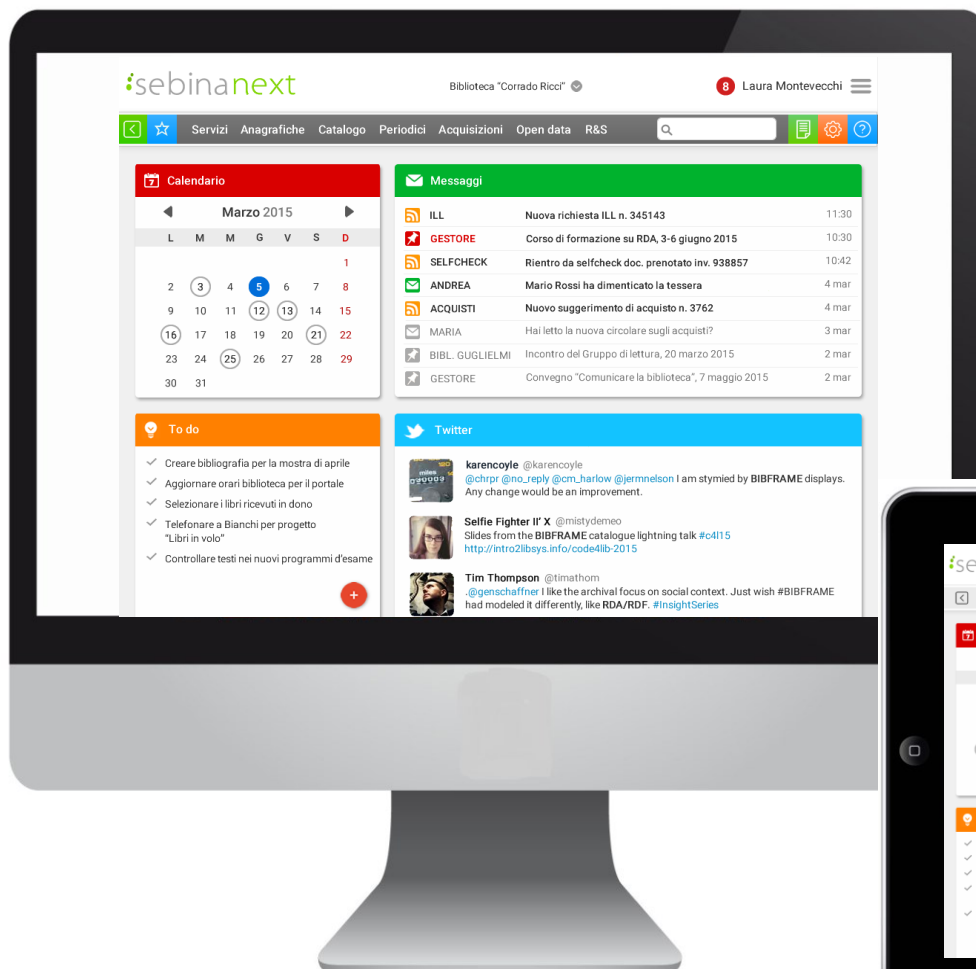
sebinanext

Biblioteca "Corrado Ricci"

8 Laura Montevecchi

Servizi Anagrafiche Catalogo Periodici Acquisizioni Open data R&S

Calendario

Marzo 2015

| L | M | M | G | V | S | D |
|---|---|---|---|---|---|---|
| | | | | | | 1 |
| 2 | 3 | 4 | 5 | 6 | 7 | 8 |
| 9 | 10 | 11 | 12 | 13 | 14 | 15 |
| 16 | 17 | 18 | 19 | 20 | 21 | 22 |
| 23 | 24 | 25 | 26 | 27 | 28 | 29 |
| 30 | 31 | | | | | |

Messaggi

| | | |
|---|---|---|
| ILL | Nuova richiesta ILL n. 345143 | 11:30 |
| GESTORE | Corso di formazione su RDA, 3-6 giugno 2015 | 10:30 |
| SELFCHECK | Rientro da selfcheck doc. prenotato inv. 938857 | 10:42 |
| ANDREA | Mario Rossi ha dimenticato la tessera | 4 mar |
| ACQUISTI | Nuovo suggerimento di acquisto n. 3762 | 4 mar |
| MARIA | Hai letto la nuova circolare sugli acquisti? | 3 mar |
| BIBL. GUGLIELMI | Incontro del Gruppo di lettura, 20 marzo 2015 | 2 mar |
| GESTORE | Convegno "Comunicare la biblioteca", 7 maggio 2015 | 2 mar |

To do

Creare bibliografia per la mostra di aprile
Aggiornare orari biblioteca per il portale
Selezionare i libri ricevuti in dono
Telefonare a Bianchi per progetto "Libri in volo"
Controllare testi nei nuovi programmi d'esame

+

Twitter

karencoyle @karencoyle
@chrpr @no_reply @cm_harlow @jermnelson I am stymied by BIBFRAME displays. Any change would be an improvement.

Selfie Fighter II' X @mistydemeo
Slides from the BIBFRAME catalogue lightning talk #c4l15 http://intro2libsys.info/code4lib-2015

Tim Thompson @timathom
.@genschaffner I like the archival focus on social context. Just wish #BIBFRAME had modeled it differently, like RDA/RDF. #InsightSeries

se